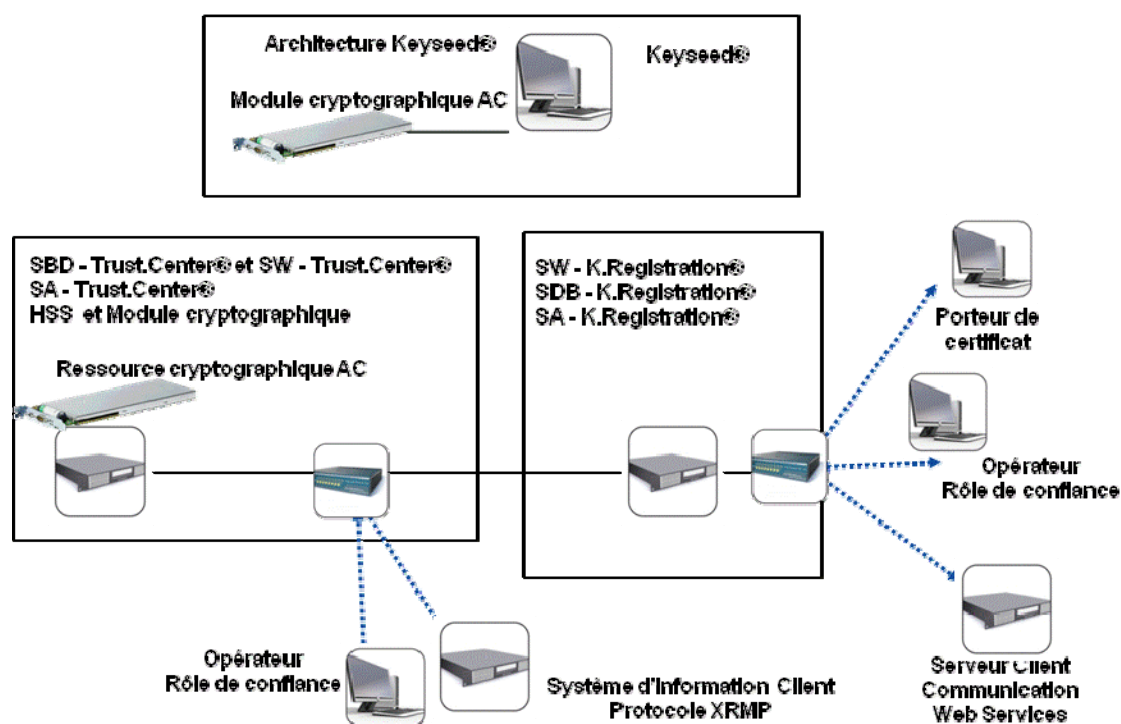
Architecture Keyseed®

Module cryptographique AC

Keyseed®

SBD - Trust.Center® et SW - Trust.Center®
SA - Trust.Center®
HSS et Module cryptographique

Ressource cryptographique AC

SW - K.Registration®
SDB - K.Registration®
SA - K.Registration®

Porteur de certificat

Opérateur
Rôle de confiance

Serveur Client
Communication
Web Services

Opérateur
Rôle de confiance

Système d'Information Client
Protocole XRMP